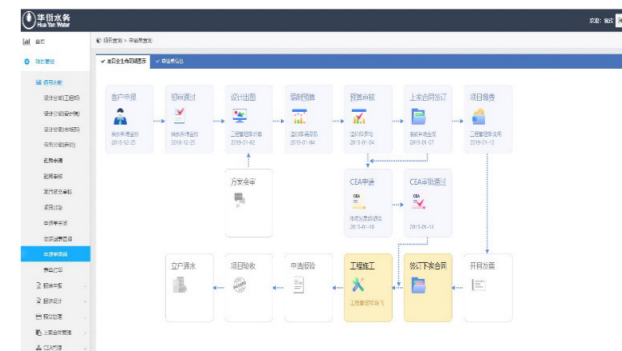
华衍水务
Hua Yan Water

欢迎：

首页
项目管理
项目列表

项目管理 > 项目管理

项目生命周期展示
项目信息

客户申报
现场踏勘
设计出图
图纸预算
预算审核
上报合同签订
项目报备

方案会审

CEA申请
CEA审批通过

立户通水
项目验收
申请验收
工程施工
签订下发合同
开工方案

工程施工中

2019-12-25
2019-12-25
2019-01-02
2019-01-04
2019-01-04
2019-01-07
2019-01-13
2019-01-10
2019-01-11